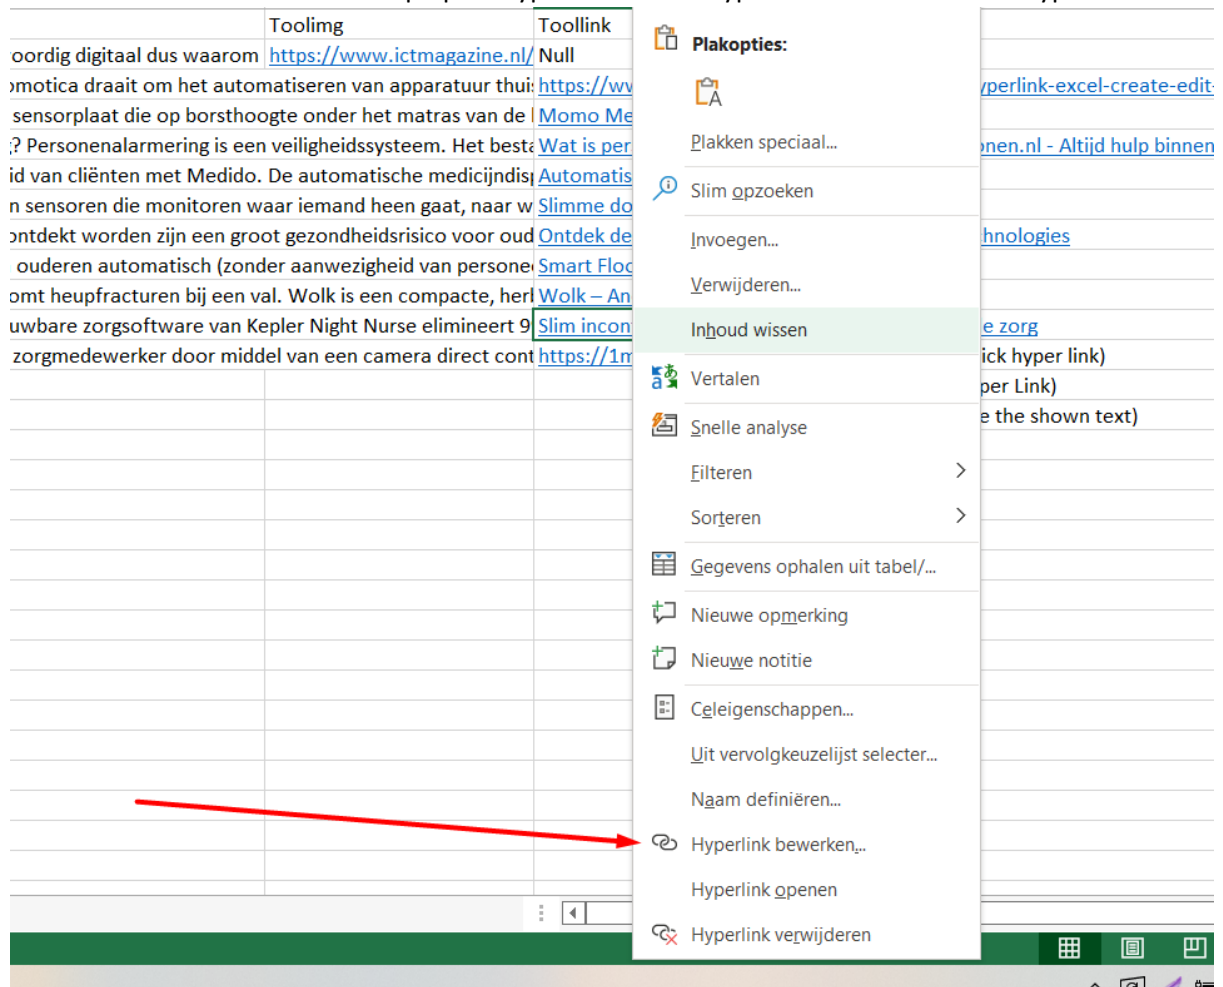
| | Toolimg | Toollink | |
|---|---|---|---|
| oordig digitaal dus waarom | https://www.ictmagazine.nl/ | Null | |
| omotica draait om het automatiseren van apparatuur thui | | https://wv | yperlink-excel-create-edit- |
| sensorplaat die op borsthoogte onder het matras van de | | Momo Me | |
| ? Personenalarmering is een veiligheidssysteem. Het besta | | Wat is per | onen.nl - Altijd hulp binnen |
| id van cliënten met Medido. De automatische medicijndis | | Automatis | |
| n sensoren die monitoren waar iemand heen gaat, naar w | | Slimme do | |
| ontdekt worden zijn een groot gezondheidsrisico voor oud | | Ontdek de | hnologies |
| ouderen automatisch (zonder aanwezigheid van persone | | Smart Floo | |
| omt heupfracturen bij een val. Wolk is een compacte, herl | | Wolk – An | |
| uwbare zorgsoftware van Kepler Night Nurse elimineert 9 | | Slim incon | e zorg |
| zorgmedewerker door middel van een camera direct cont | | https://1m | ick hyper link) |
| | | | per Link) |
| | | | e the shown text) |

Plakopties:

Plakken speciaal...

Slim opzoeken

Invoegen...

Verwijderen...

Inhoud wissen

Vertalen

Snelle analyse

Filteren

Sorteren

Gegevens ophalen uit tabel/...

Nieuwe opmerking

Nieuwe notitie

Celeigenschappen...

Uit vervolgkeuzelijst selecter...

Naam definiëren...

Hyperlink bewerken...

Hyperlink openen

Hyperlink verwijderen